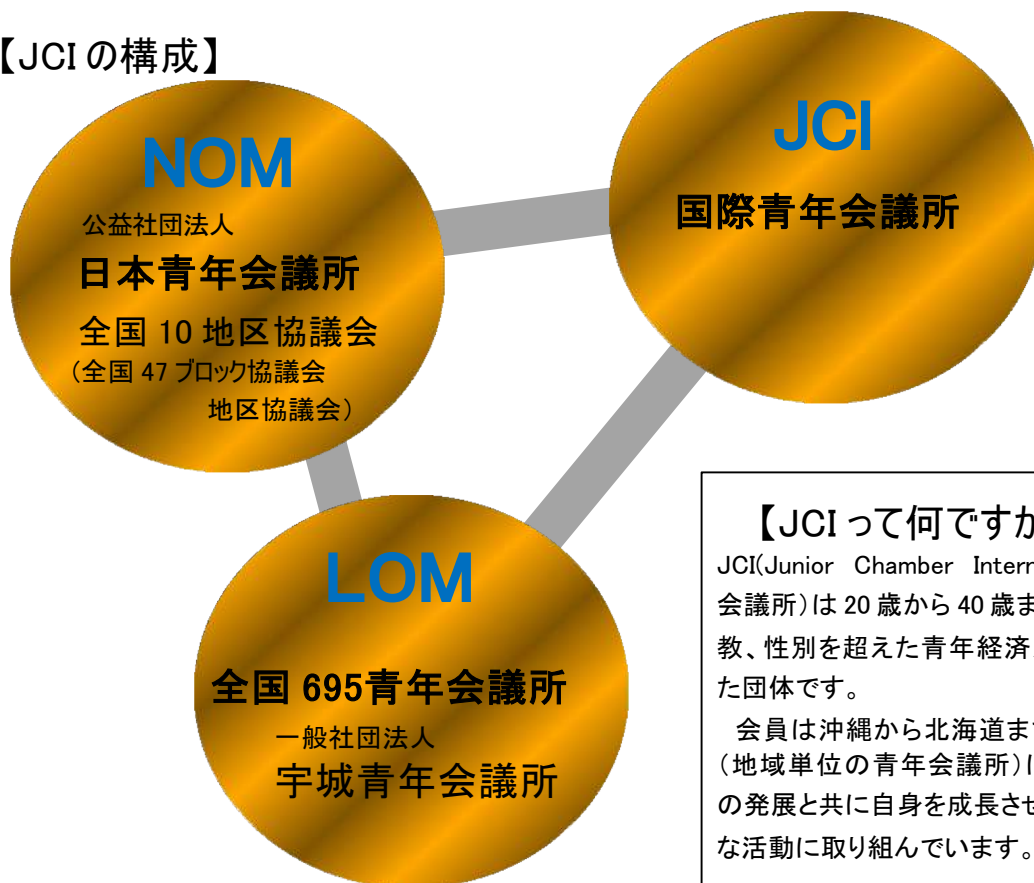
【JCI の構成】

NOM

公益社団法人

日本青年会議所

全国 10 地区協議会

（全国 47 ブロック協議会
地区協議会）

JCI

国際青年会議所

LOM

全国 695青年会議所

一般社団法人

宇城青年会議所

【JCI って何ですか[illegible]

JCI(Junior Chamber Intern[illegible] 会議所）は 20 歳から 40 歳ま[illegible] 教、性別を超えた青年経済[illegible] た団体です。

会員は沖縄から北海道ま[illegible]（地域単位の青年会議所）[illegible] の発展と共に自身を成長さ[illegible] な活動に取り組んでいます。